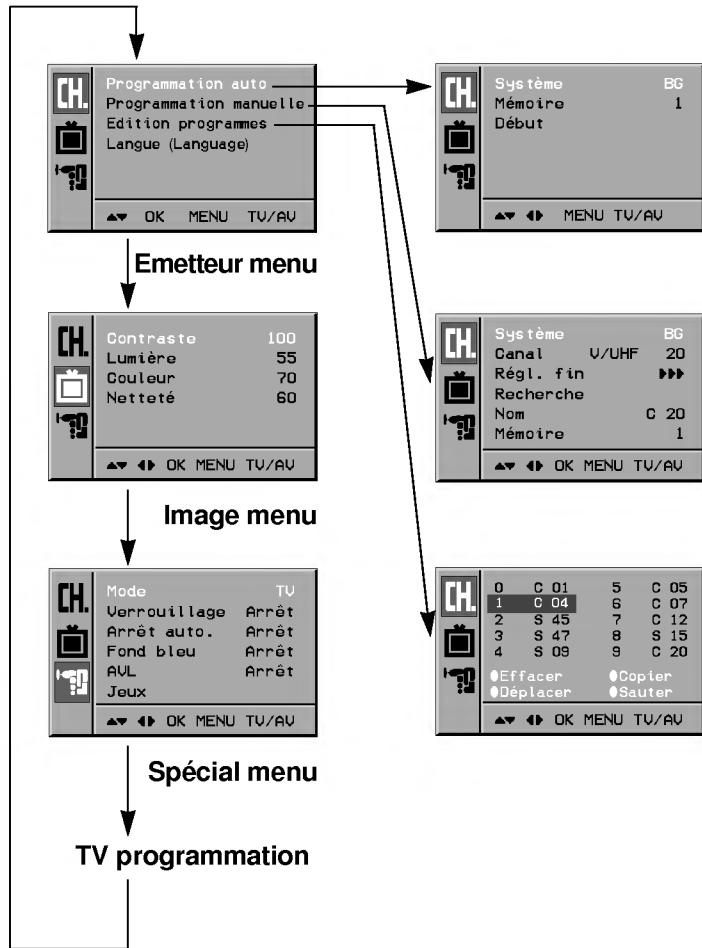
CH.

Programmation auto
Programmation manuelle
Edition programmes
Langue (Language)

▲▼ OK MENU TV/AV

Emetteur menu

CH.

Contraste 100
Lumière 55
Couleur 70
Netteté 60

▲▼ ◀▶ OK MENU TV/AV

Image menu

CH.

Mode TV
Verrouillage Arrêt
Arrêt auto. Arrêt
Fond bleu Arrêt
AVL Arrêt
Jeux

▲▼ ◀▶ OK MENU TV/AV

Spécial menu

TV programmation

CH.

Système BG
Mémoire 1
Début

▲▼ ◀▶ MENU TV/AV

CH.

Système BG
Canal V/UHF 20
Régl. fin ▶▶▶
Recherche
Nom C 20
Mémoire 1

▲▼ ◀▶ OK MENU TV/AV

CH.

| | | | |
|---|---|---|---|
| 0 | C 01 | 5 | C 05 |
| 1 | C 04 | 6 | C 07 |
| 2 | S 45 | 7 | C 12 |
| 3 | S 47 | 8 | S 15 |
| 4 | S 09 | 9 | C 20 |

●Effacer ●Copier
●Déplacer ●Sauter

▲▼ ◀▶ OK MENU TV/AV